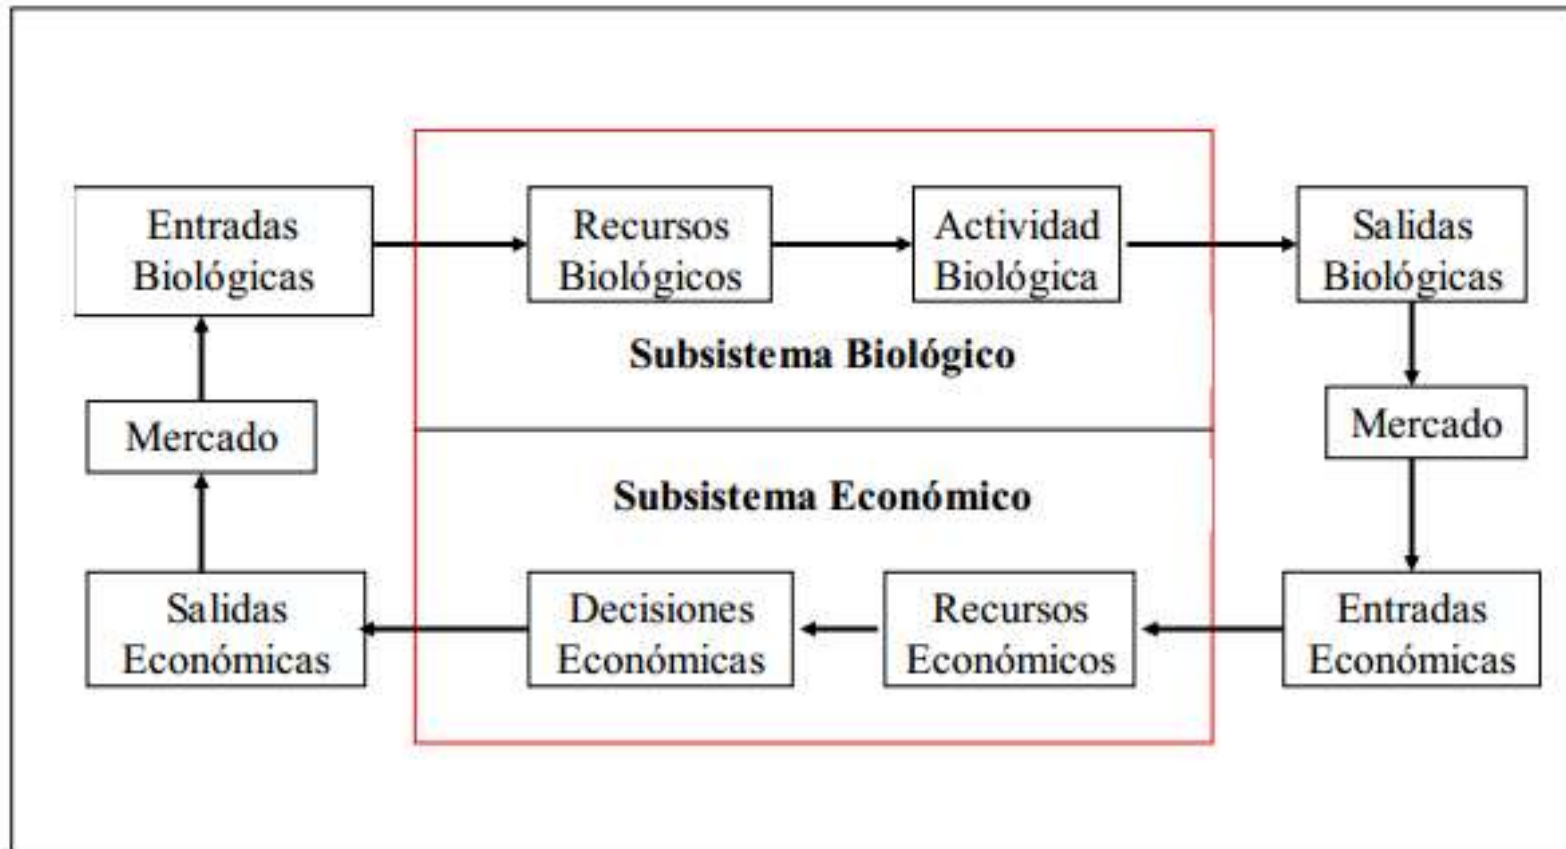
Entradas Biológicas

Recursos Biológicos

Actividad Biológica

Salidas Biológicas

Subsistema Biológico

Mercado

Mercado

Subsistema Económico

Salidas Económicas

Decisiones Económicas

Recursos Económicos

Entradas Económicas